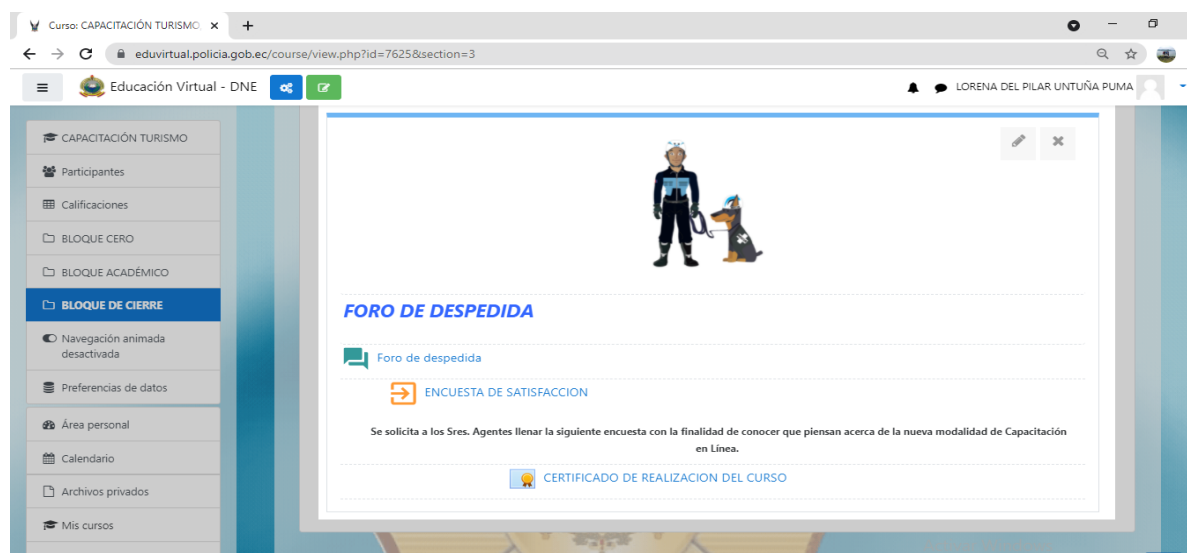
Curso: CAPACITACIÓN TURISMO ×
+
eduvirtual.policia.gob.ec/course/view.php?id=7625&section=3
Educación Virtual - DNE
LORENA DEL PILAR UNTUÑA PUMA

CAPACITACIÓN TURISMO
Participantes
Calificaciones
BLOQUE CERO
BLOQUE ACADÉMICO
BLOQUE DE CIERRE
Navegación animada desactivada
Preferencias de datos
Área personal
Calendario
Archivos privados
Mis cursos

FORO DE DESPEDIDA

Foro de despedida

ENCUESTA DE SATISFACCION

Se solicita a los Sres. Agentes llenar la siguiente encuesta con la finalidad de conocer que piensan acerca de la nueva modalidad de Capacitación en Línea.

CERTIFICADO DE REALIZACION DEL CURSO